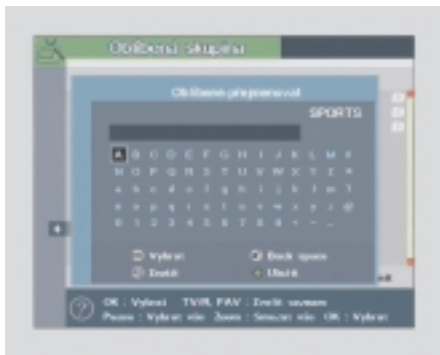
Oblíbená skupina

Oblíbené přejmenovat

SPORTS

A B C D E F G H I J K L M N
O P Q R S T U V W X Y Z
a b c d e f g h i j k l m n
o p q r s t u v w x y z @
0 1 2 3 4 5 6 7 8 9

Vybrat
Back space
Zrušit
Uložit

OK : Vybrat TV/R, FAV : Zrušit seznam
Pause : Vybrat vše Zoom : Smazat vše OK : Vybrat